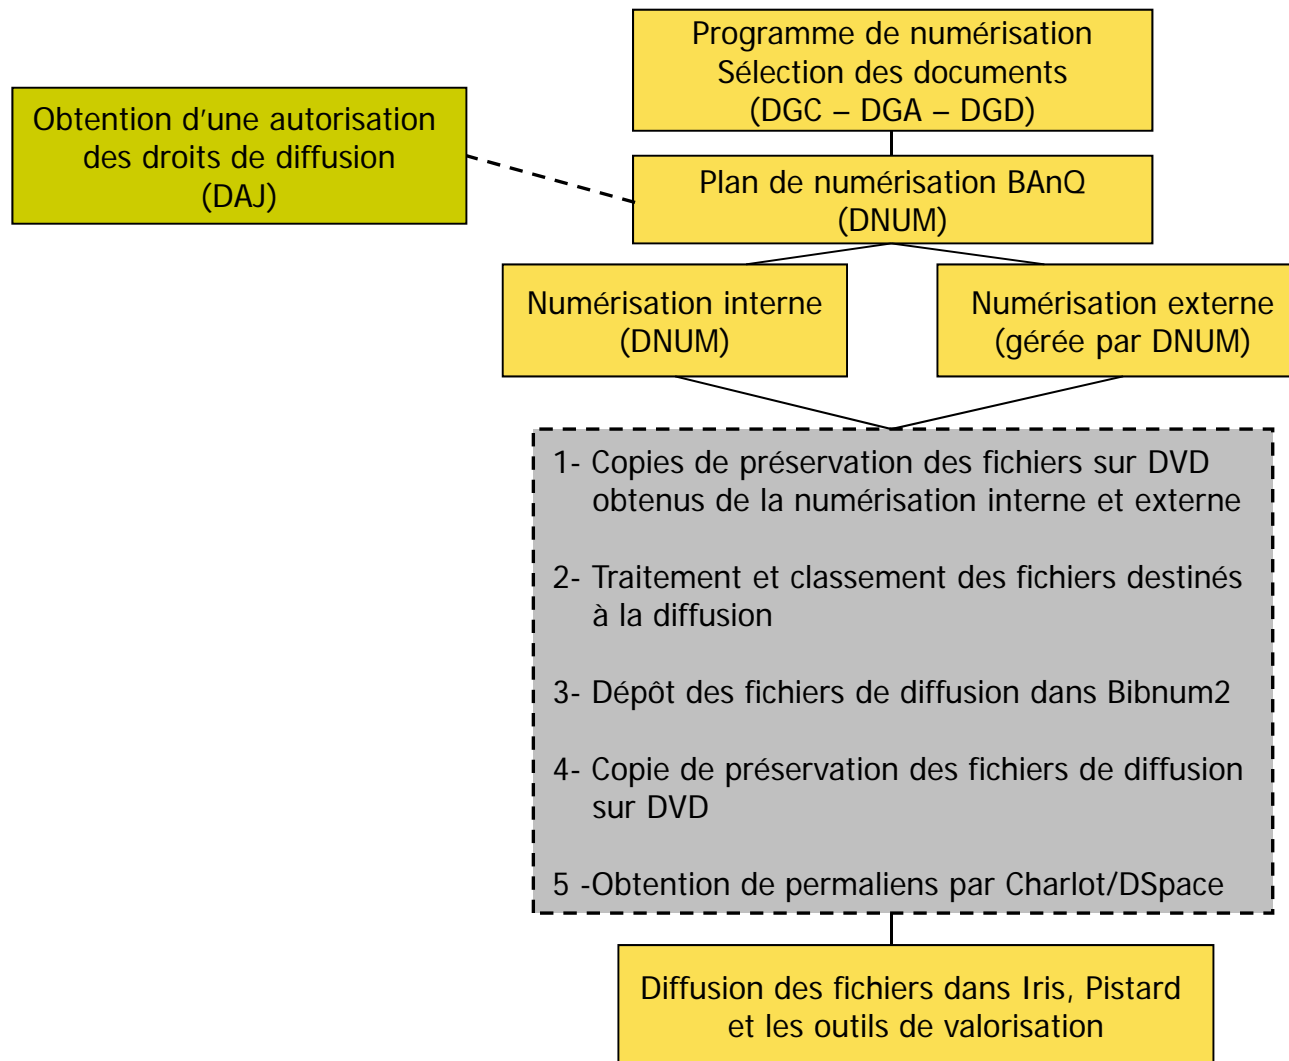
Programme de numérisation
Sélection des documents
(DGC – DGA – DGD)

Obtention d'une autorisation des droits de diffusion
(DAJ)

Plan de numérisation BAnQ
(DNUM)

Numérisation interne
(DNUM)

Numérisation externe
(gérée par DNUM)

1- Copies de préservation des fichiers sur DVD obtenus de la numérisation interne et externe

2- Traitement et classement des fichiers destinés à la diffusion

3- Dépôt des fichiers de diffusion dans Bibnum2

4- Copie de préservation des fichiers de diffusion sur DVD

5 -Obtention de permaliens par Charlot/DSpace

Diffusion des fichiers dans Iris, Pistard et les outils de valorisation